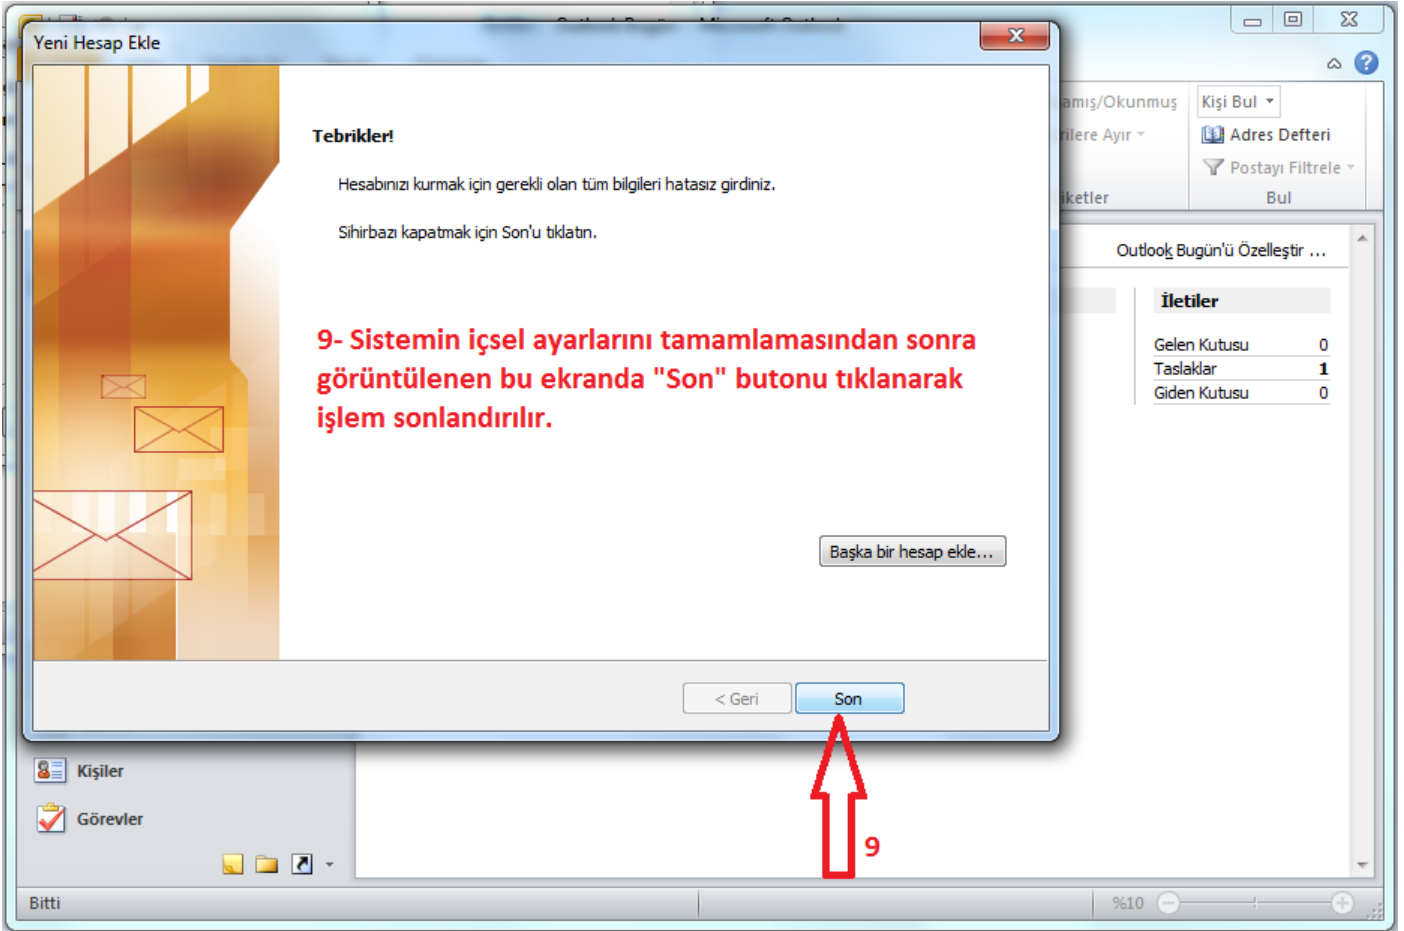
Yeni Hesap Ekle

Tebrikler!

Hesabınızı kurmak için gerekli olan tüm bilgileri hatasız girdiniz.

Sihirbazı kapatmak için Son'u tıklatın.

9- Sistemin içsel ayarlarını tamamlamasından sonra görüntülenen bu ekranda "Son" butonu tıklanarak işlem sonlandırılır.

Başka bir hesap ekle...

< Geri

Son

9

amış/Okunmuş

rilere Ayır

iketler

Kişi Bul

Adres Defteri

Postayı Filtrele

Bul

Outlook Bugün'ü Özelleştir ...

İletiler

| | |
|---|---|
| Gelen Kutusu | 0 |
| Taslaklar | 1 |
| Giden Kutusu | 0 |

Kişiler

Görevler

Bitti

%10